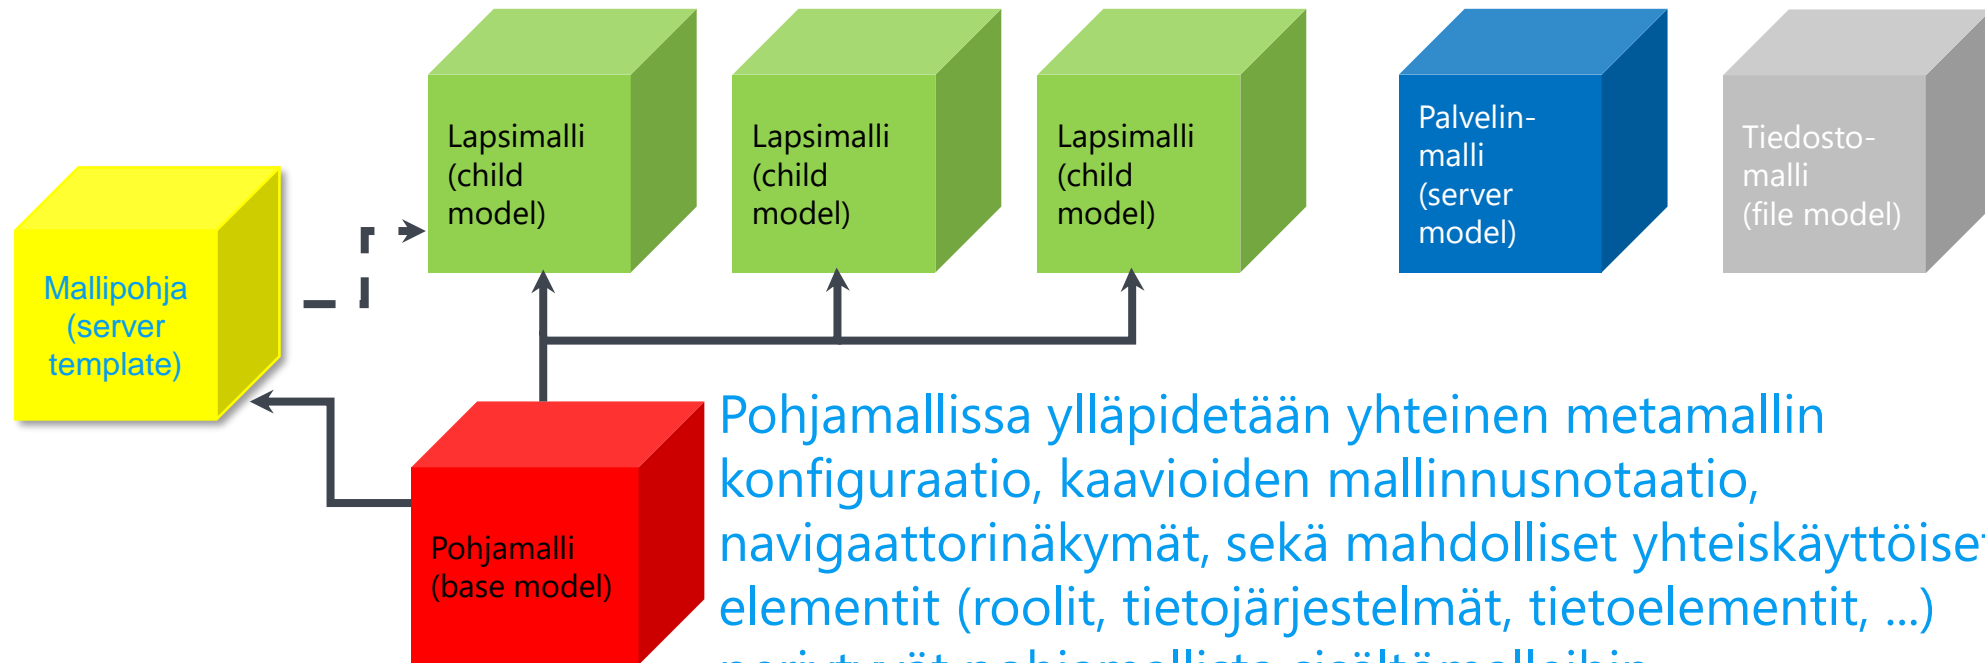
Lapsimalli (child model)

Lapsimalli (child model)

Lapsimalli (child model)

Palvelin-malli (server model)

Tiedosto-malli (file model)

Mallipohja (server template)

Pohjamalli (base model)

Pohjamallissa ylläpidetään yhteinen metamallin konfiguraatio, kaavioiden mallinnusnotaatio, navigaattorinäkymät, sekä mahdolliset yhteiskäyttöise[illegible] elementit (roolit, tietojärjestelmät, tietoelementit, …) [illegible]